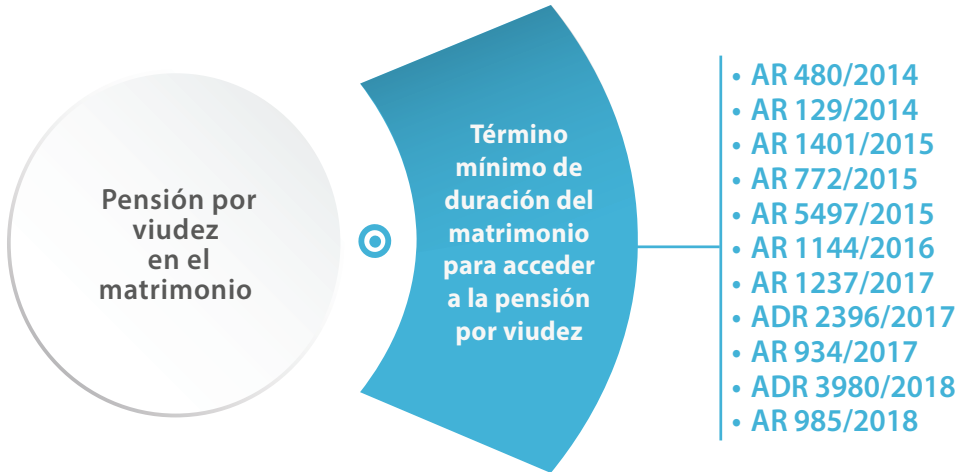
Pensión por viudez en el matrimonio

Término mínimo de duración del matrimonio para acceder a la pensión por viudez

• AR 480/2014
• AR 129/2014
• AR 1401/2015
• AR 772/2015
• AR 5497/2015
• AR 1144/2016
• AR 1237/2017
• ADR 2396/2017
• AR 934/2017
• ADR 3980/2018
• AR 985/2018